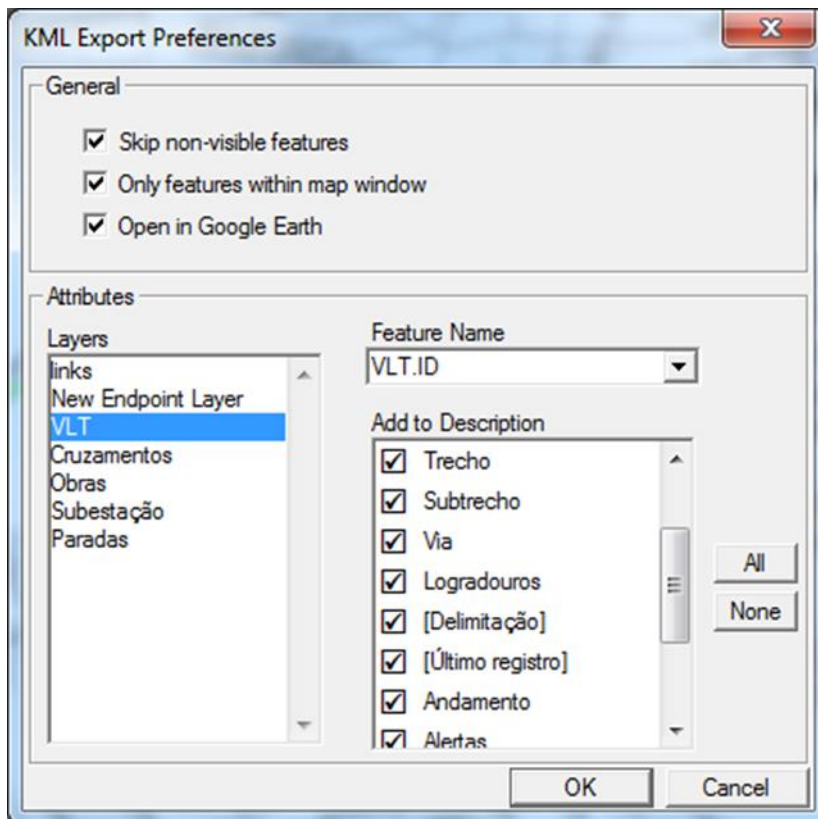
KML Export Preferences

General

Skip non-visible features

Only features within map window

Open in Google Earth

Attributes

Layers

links
New Endpoint Layer
VLT
Cruzamentos
Obras
Subestação
Paradas

Feature Name

VLT.ID

Add to Description

Trecho
Subtrecho
Via
Logradouros
[Delimitação]
[Último registro]
Andamento
Alertas

All

None

OK

Cancel